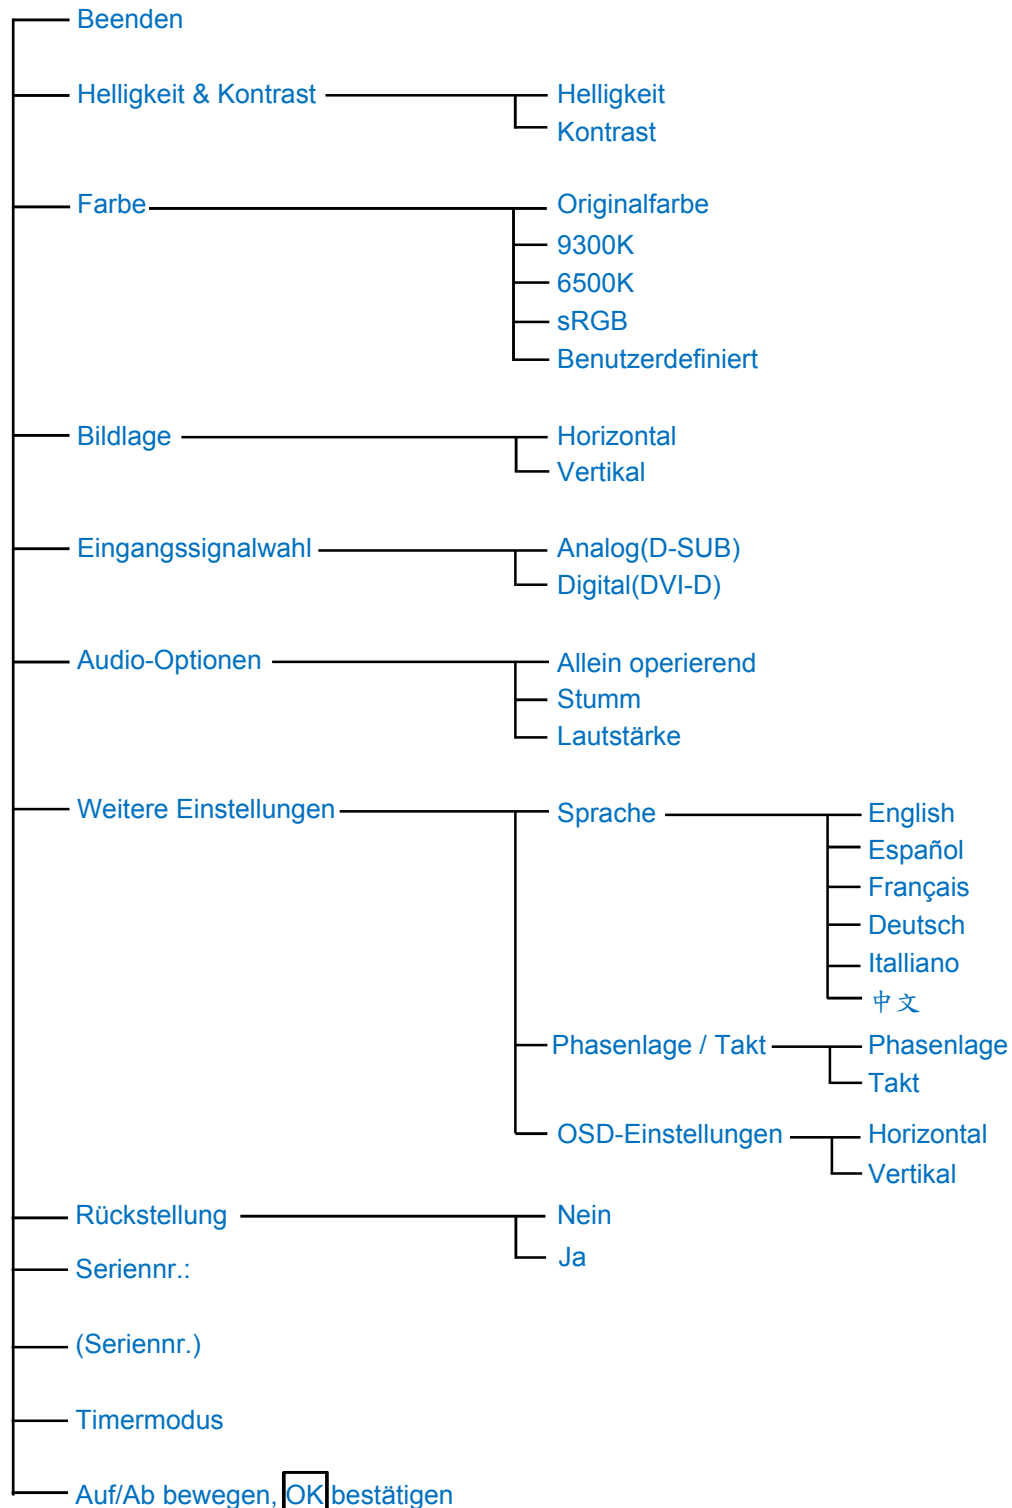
Beenden

Helligkeit & Kontrast
Helligkeit
Kontrast

Farbe
Originalfarbe
9300K
6500K
sRGB
Benutzerdefiniert

Bildlage
Horizontal
Vertikal

Eingangssignalwahl
Analog(D-SUB)
Digital(DVI-D)

Audio-Optionen
Allein operierend
Stumm
Lautstärke

Weitere Einstellungen
Sprache
English
Español
Français
Deutsch
Italliano
中文
Phasenlage / Takt
Phasenlage
Takt
OSD-Einstellungen
Horizontal
Vertikal

Rückstellung
Nein
Ja

Seriennr.:

(Seriennr.)

Timermodus

Auf/Ab bewegen, OK bestätigen